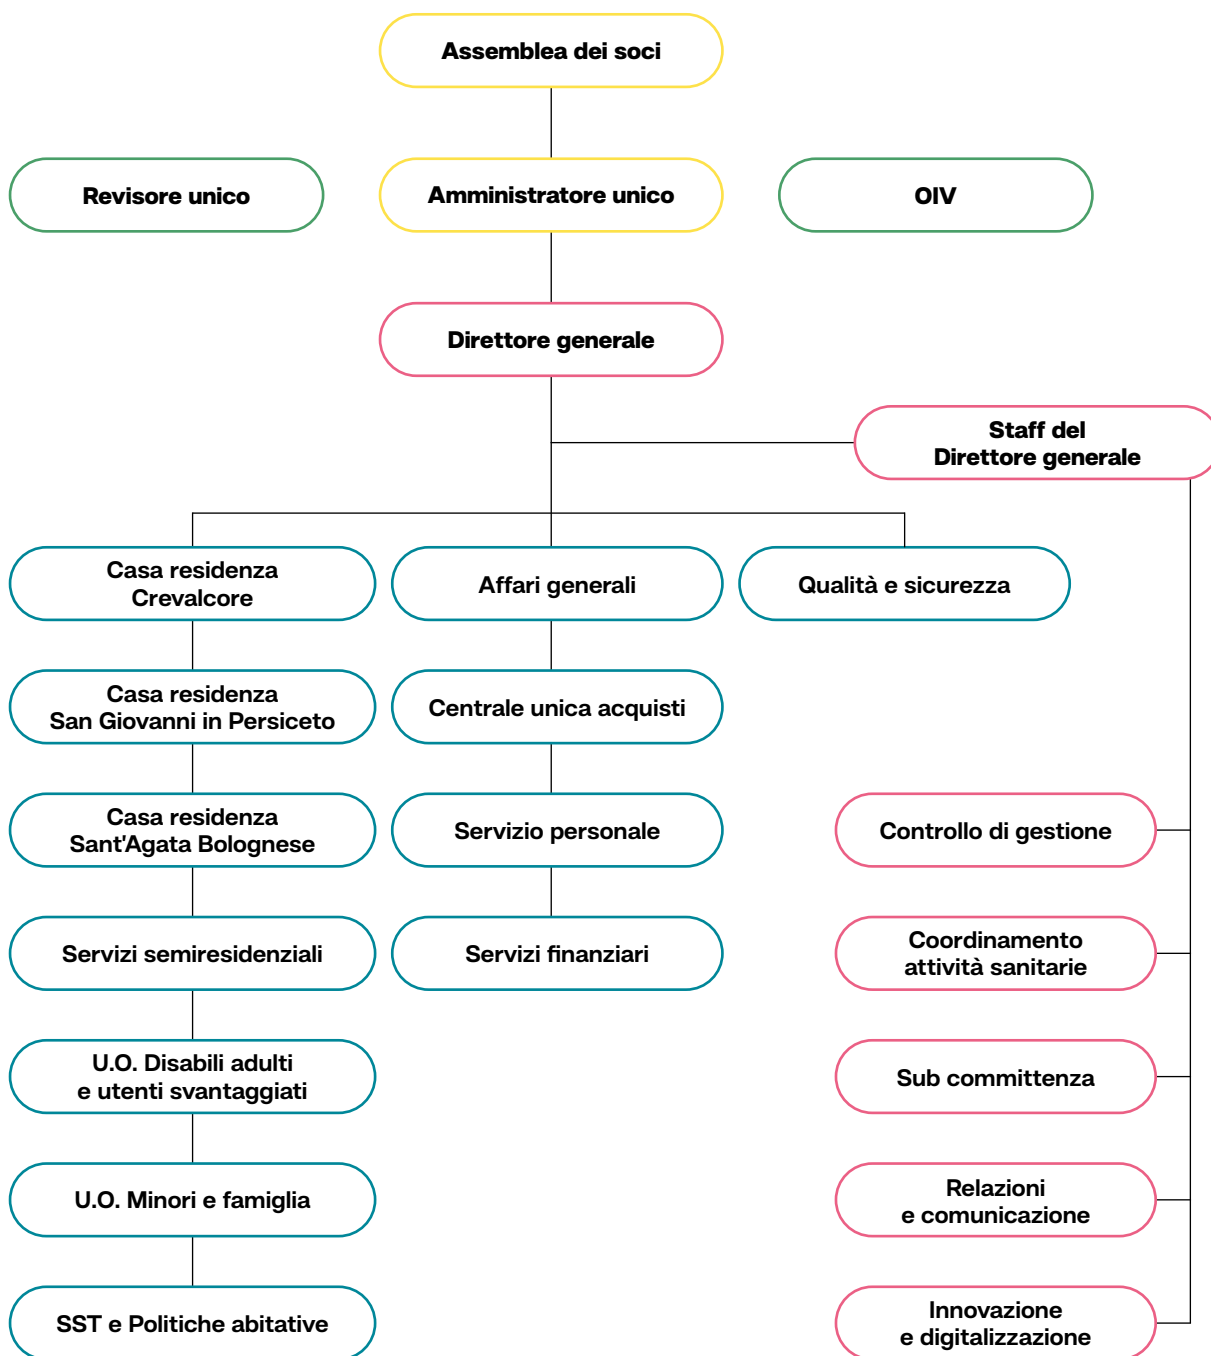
Assemblea dei soci

Revisore unico

Amministratore unico

OIV

Direttore generale

Staff del Direttore generale

Casa residenza Crevalcore

Affari generali

Qualità e sicurezza

Casa residenza San Giovanni in Persiceto

Centrale unica acquisti

Casa residenza Sant'Agata Bolognese

Servizio personale

Controllo di gestione

Servizi semiresidenziali

Servizi finanziari

Coordinamento attività sanitarie

U.O. Disabili adulti e utenti svantaggiati

Sub committenza

U.O. Minori e famiglia

Relazioni e comunicazione

SST e Politiche abitative

Innovazione e digitalizzazione